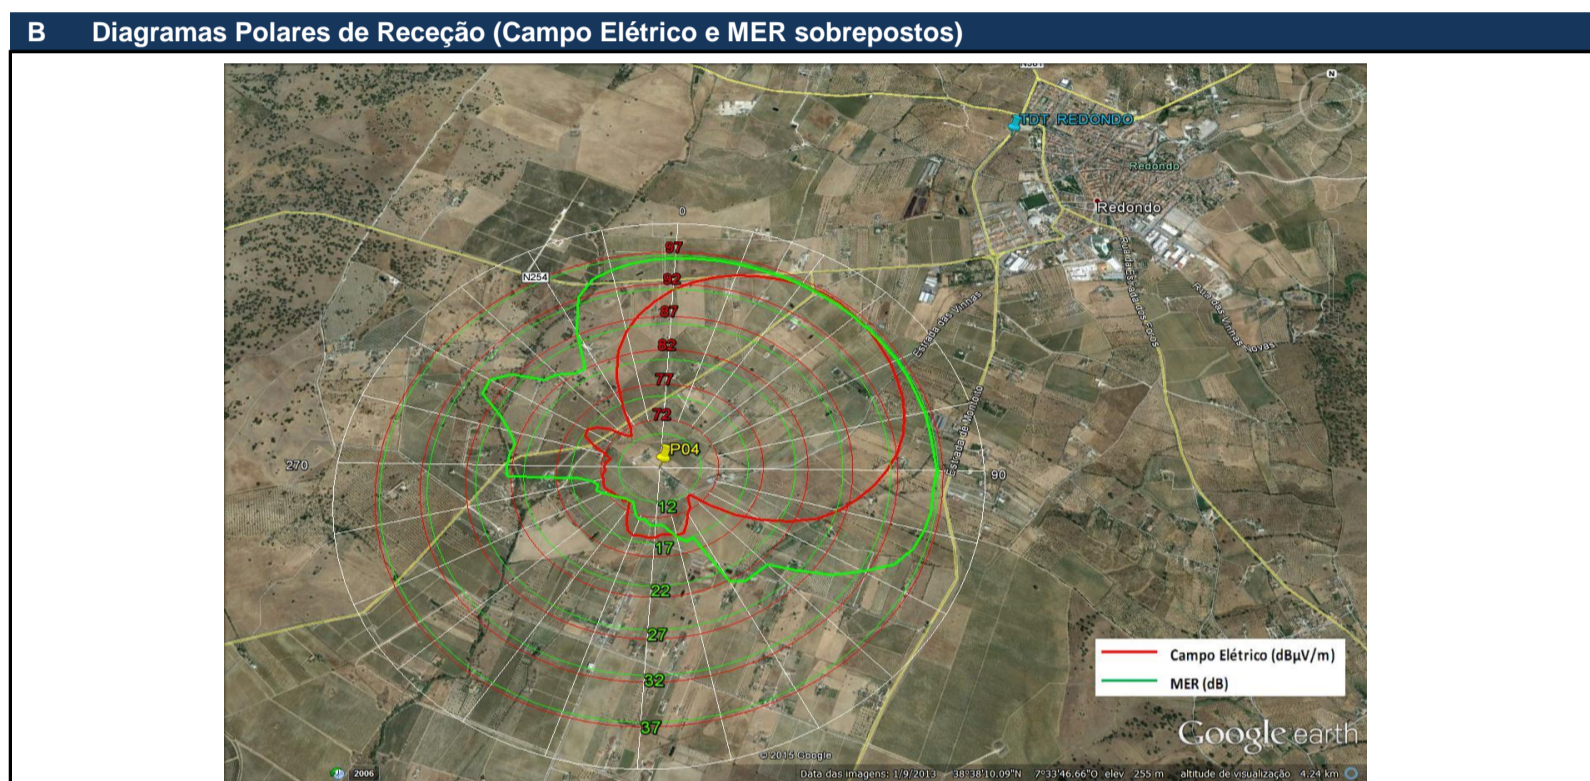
B Diagramas Polares de Receção (Campo Elétrico e MER sobrepostos)

TDT REDONDO
Redondo
Redondo
N254
0
97
92
87
82
77
72
P04
12
17
22
27
32
37
270
90
Estrada das Vinhas
Estrada de Montoito
Rua dos Castanheiros
Rua das Vinhas Novas

Campo Elétrico (dBµV/m)
MER (dB)

Google earth
© 2014 Google
2006
Data das imagens: 1/9/2013 38°38'10.09"N 7°33'46.66"O elev 255 m altitude de visualização 4.24 km